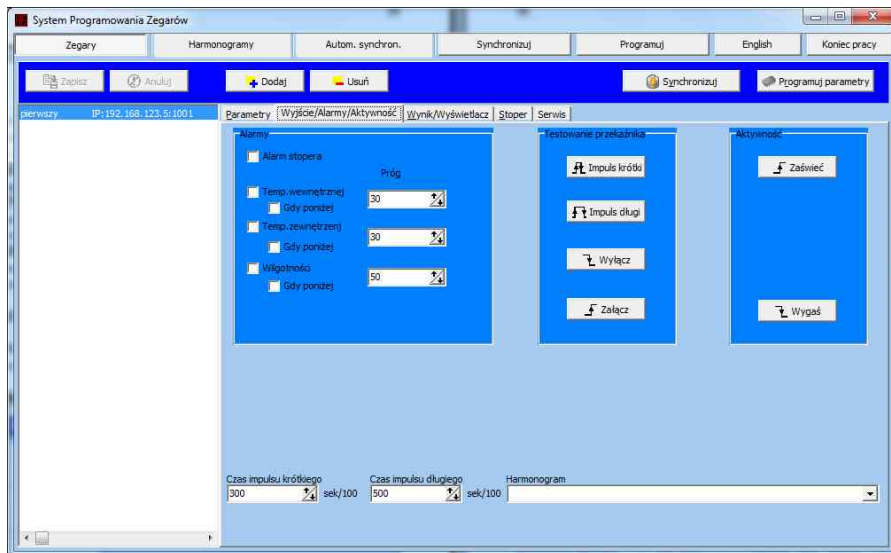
System Programowania Zegarów

Zegary | Harmonogramy | Autom. synchron. | Synchronizuj | Programuj | English | Koniec pracy

Zapisz | Anuluj | Dodaj | Usuń | Synchronizuj | Programuj parametry

pierwszy IP:192.168.123.5:1001

Parametry | Wyjście/Alarmy/Aktywność | Wynik/Wyświetlacz | Stoper | Serwis

Alarmy
Alarm stopera
Próg
Temp.wewnętrznej
Gdy poniżej
30
Temp.zewnętrznej
Gdy poniżej
30
Wilgotności
Gdy poniżej
50

Testowanie przekaźnika
Impuls krótki
Impuls długi
Wyłącz
Załącz

Aktywność
Zaświeć
Wygaś

Czas impulsu krótkiego
300
sek/100
Czas impulsu długiego
500
sek/100
Harmonogram